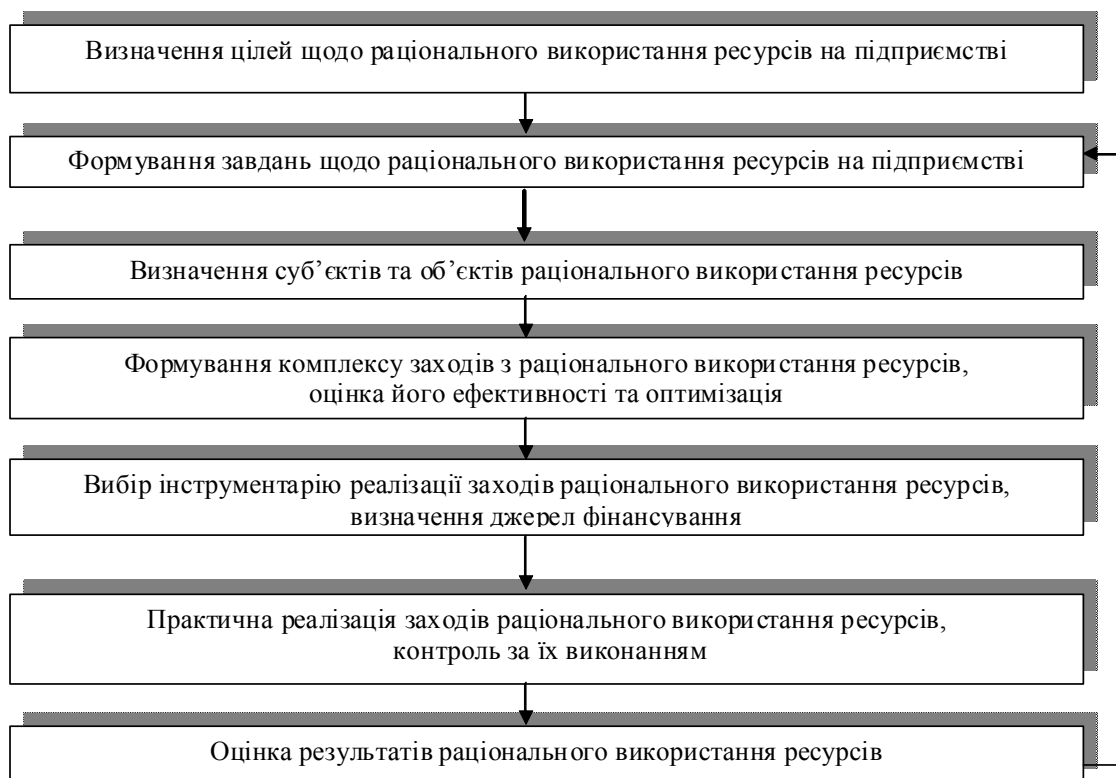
Визначення цілей щодо раціонального використання ресурсів на підприємстві

Формування завдань щодо раціонального використання ресурсів на підприємстві

Визначення суб'єктів та об'єктів раціонального використання ресурсів

Формування комплексу заходів з раціонального використання ресурсів, оцінка його ефективності та оптимізація

Вибір інструментарію реалізації заходів раціонального використання ресурсів, визначення джерел фінансування

Практична реалізація заходів раціонального використання ресурсів, контроль за їх виконанням

Оцінка результатів раціонального використання ресурсів